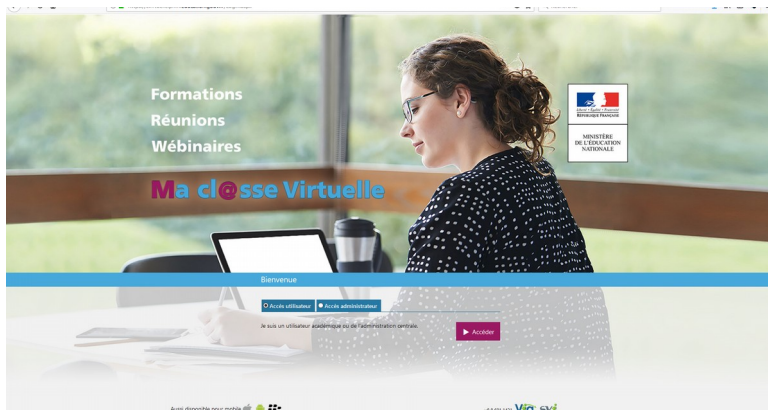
Formations
Réunions
Wébinaires

Ma cl@sse Virtuelle

Liberté • Égalité • Fraternité
RÉPUBLIQUE FRANÇAISE

MINISTÈRE
DE L'ÉDUCATION
NATIONALE

Bienvenue

Accès utilisateur
Accès administrateur

Je suis un utilisateur académique ou de l'administration centrale.

Accéder

Aussi disponible pour mobile

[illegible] Via SVI